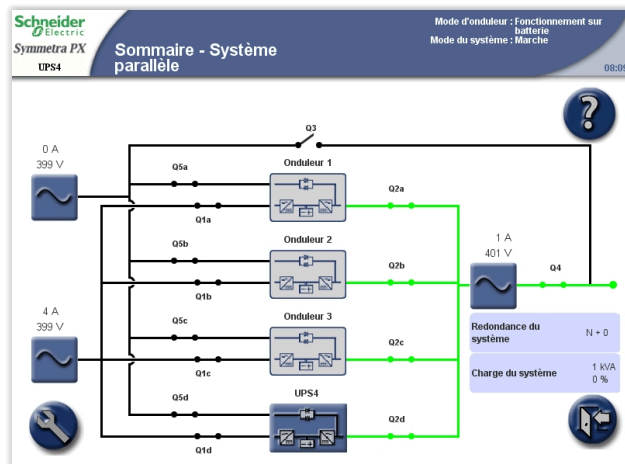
Schneider Electric

Symmetra PX

UPS4

Sommaire - Système parallèle

Mode d'onduleur : Fonctionnement sur batterie
Mode du système : Marche

08:09

?

Q3

0 A
399 V

Q5a

Onduleur 1

Q2a

Q1a

Q5b

Onduleur 2

1 A
401 V

Q2b

Q4

Q1b

4 A
399 V

Q5c

Onduleur 3

Q2c

Q1c

Redondance du système

N + 0

Charge du système

1 kVA
0 %

Q5d

UPS4

Q2d

Q1d